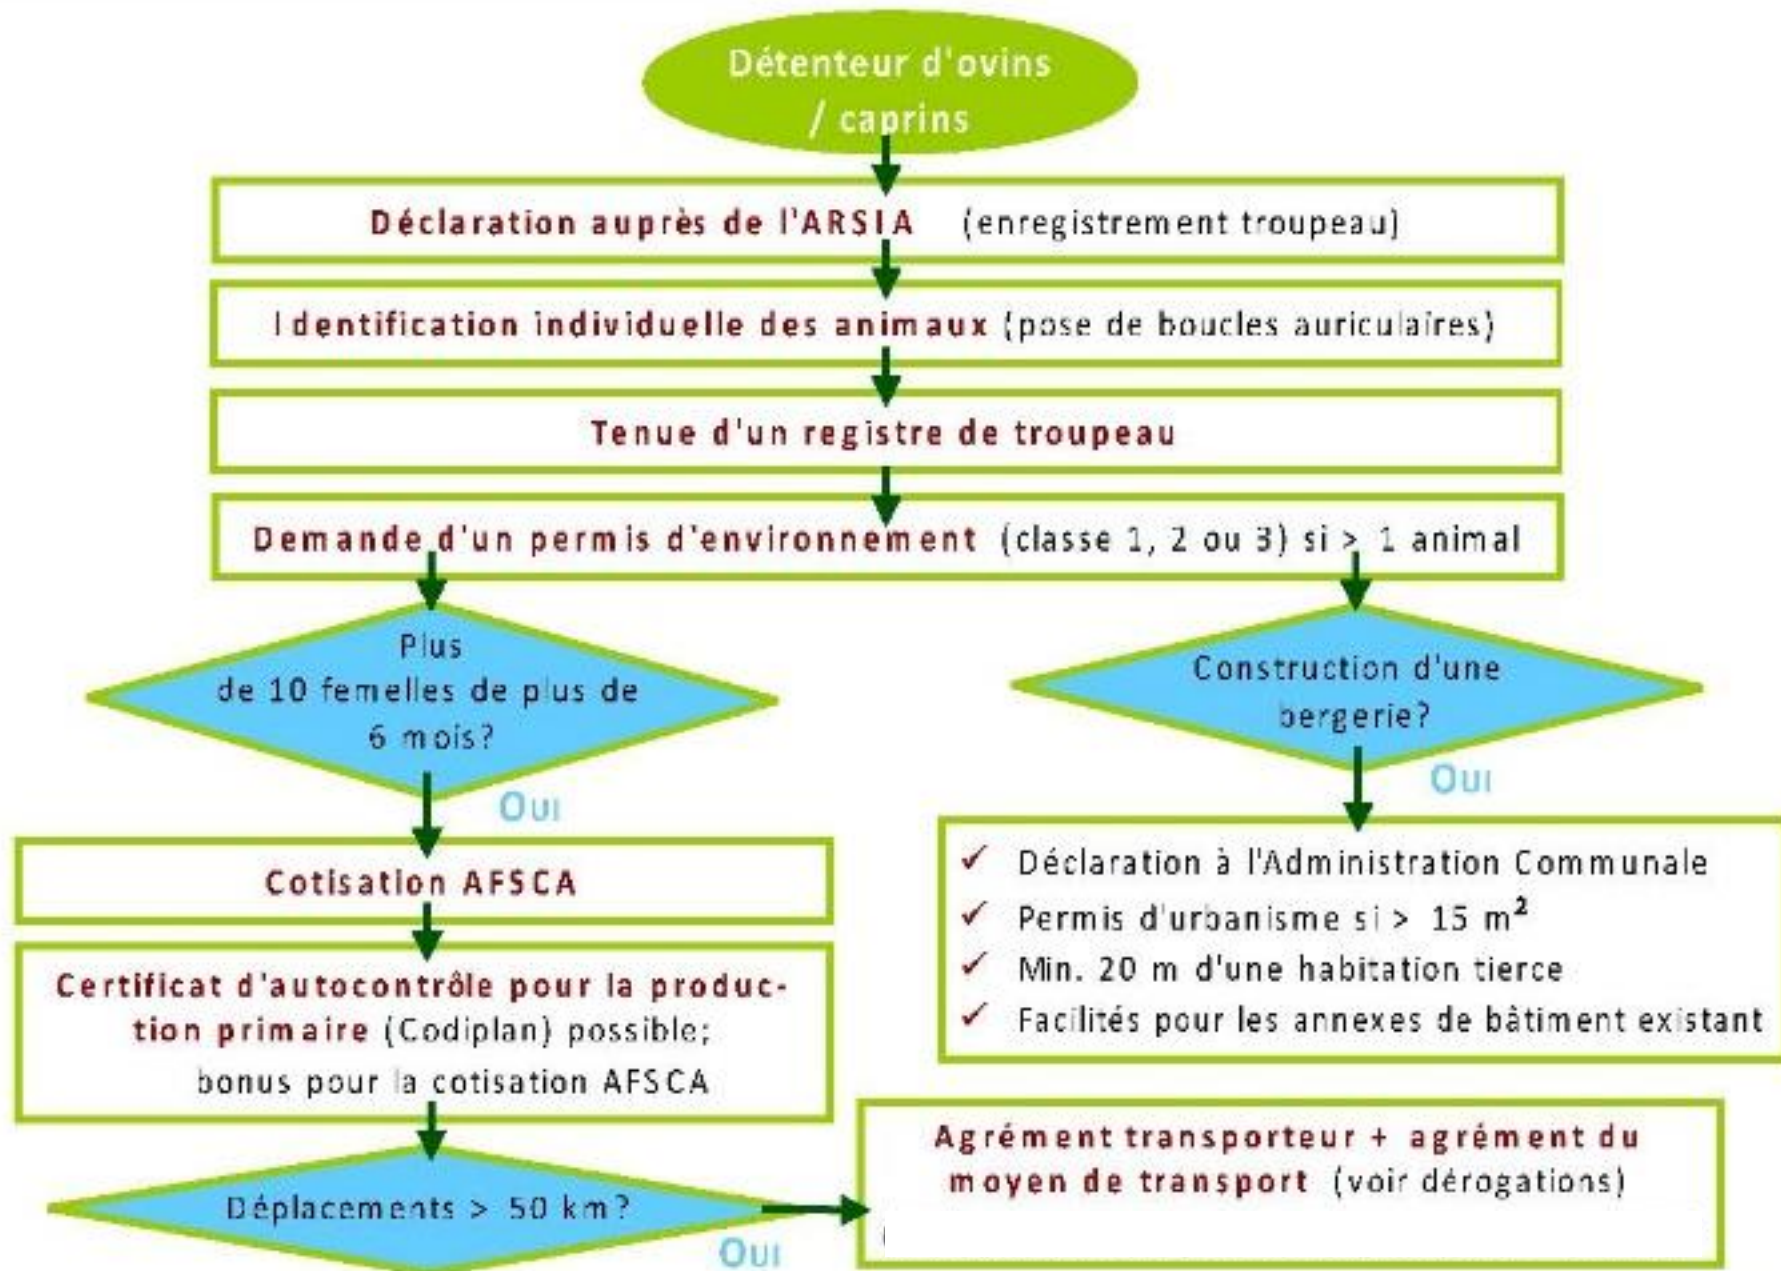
Détenteur d'ovins / caprins

Déclaration auprès de l'ARSIA (enregistrement troupeau)

Identification individuelle des animaux (pose de boucles auriculaires)

Tenue d'un registre de troupeau

Demande d'un permis d'environnement (classe 1, 2 ou 3) si > 1 animal

Plus de 10 femelles de plus de 6 mois?

Oui

Cotisation AFSCA

Certificat d'autocontrôle pour la production primaire (Codiplan) possible; bonus pour la cotisation AFSCA

Déplacements > 50 km?

Oui

Construction d'une bergerie?

Oui

✓ Déclaration à l'Administration Communale
✓ Permis d'urbanisme si > 15 $m^2$
✓ Min. 20 m d'une habitation tierce
✓ Facilités pour les annexes de bâtiment existant

Agrément transporteur + agrément du moyen de transport (voir dérogations)